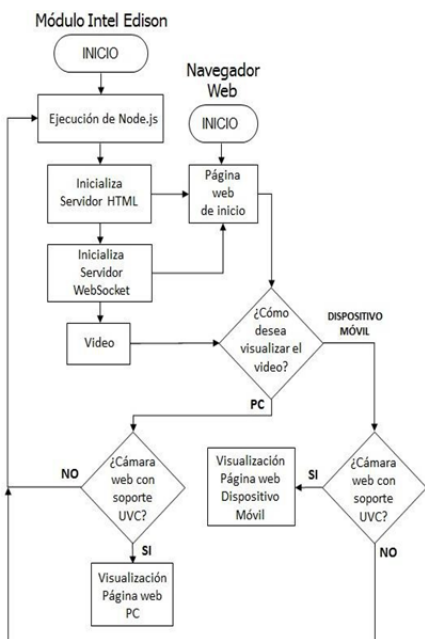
Módulo Intel Edison

INICIO

Ejecución de Node.js

Inicializa Servidor HTML

Inicializa Servidor WebSocket

Video

Navegador Web

INICIO

Página web de inicio

¿Cómo desea visualizar el video?

DISPOSITIVO MÓVIL

PC

NO

¿Cámara web con soporte UVC?

SI

Visualización Página web PC

Visualización Página web Dispositivo Móvil

SI

¿Cámara web con soporte UVC?

NO